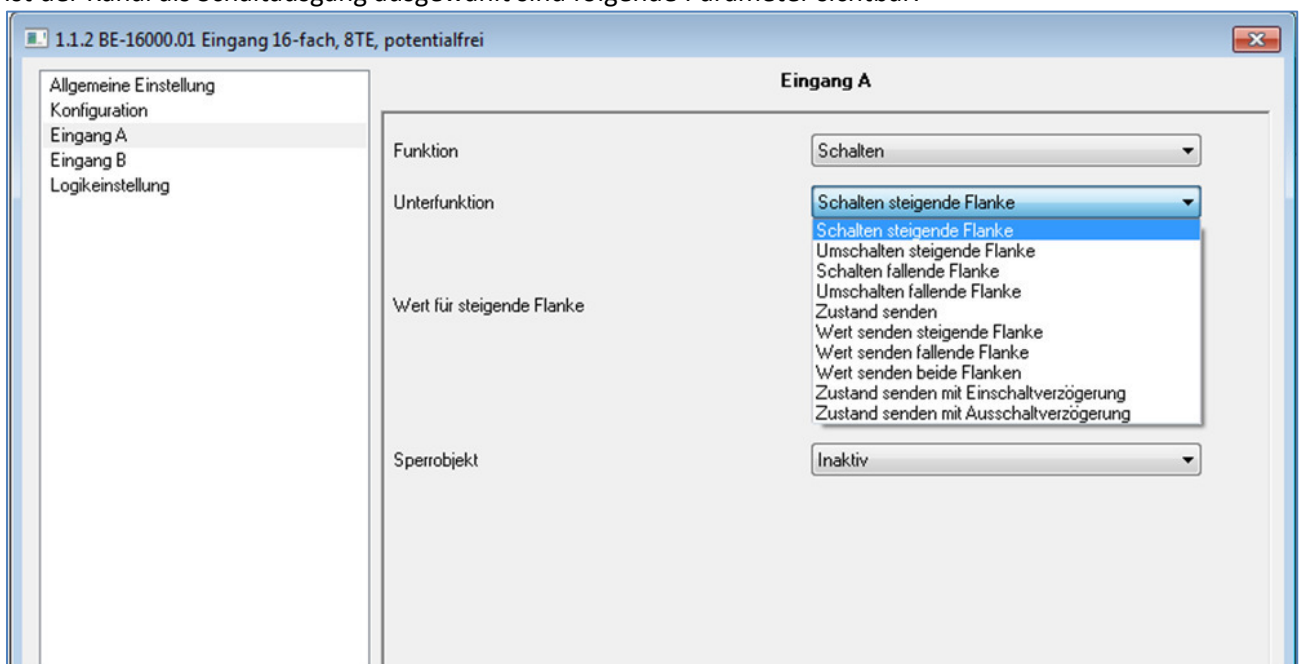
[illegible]

1.1.2 BE-16000.01 Eingang 16-fach, 8TE, potentialfrei

Allgemeine Einstellung
Konfiguration
Eingang A
Eingang B
Logikeinstellung

Eingang A

Funktion
Schalten

Unterfunktion
Schalten steigende Flanke

Schalten steigende Flanke
Umschalten steigende Flanke
Schalten fallende Flanke
Umschalten fallende Flanke
Zustand senden
Wert senden steigende Flanke
Wert senden fallende Flanke
Wert senden beide Flanken
Zustand senden mit Einschaltverzögerung
Zustand senden mit Ausschaltverzögerung

Wert für steigende Flanke

Sperrobjekt
Inaktiv